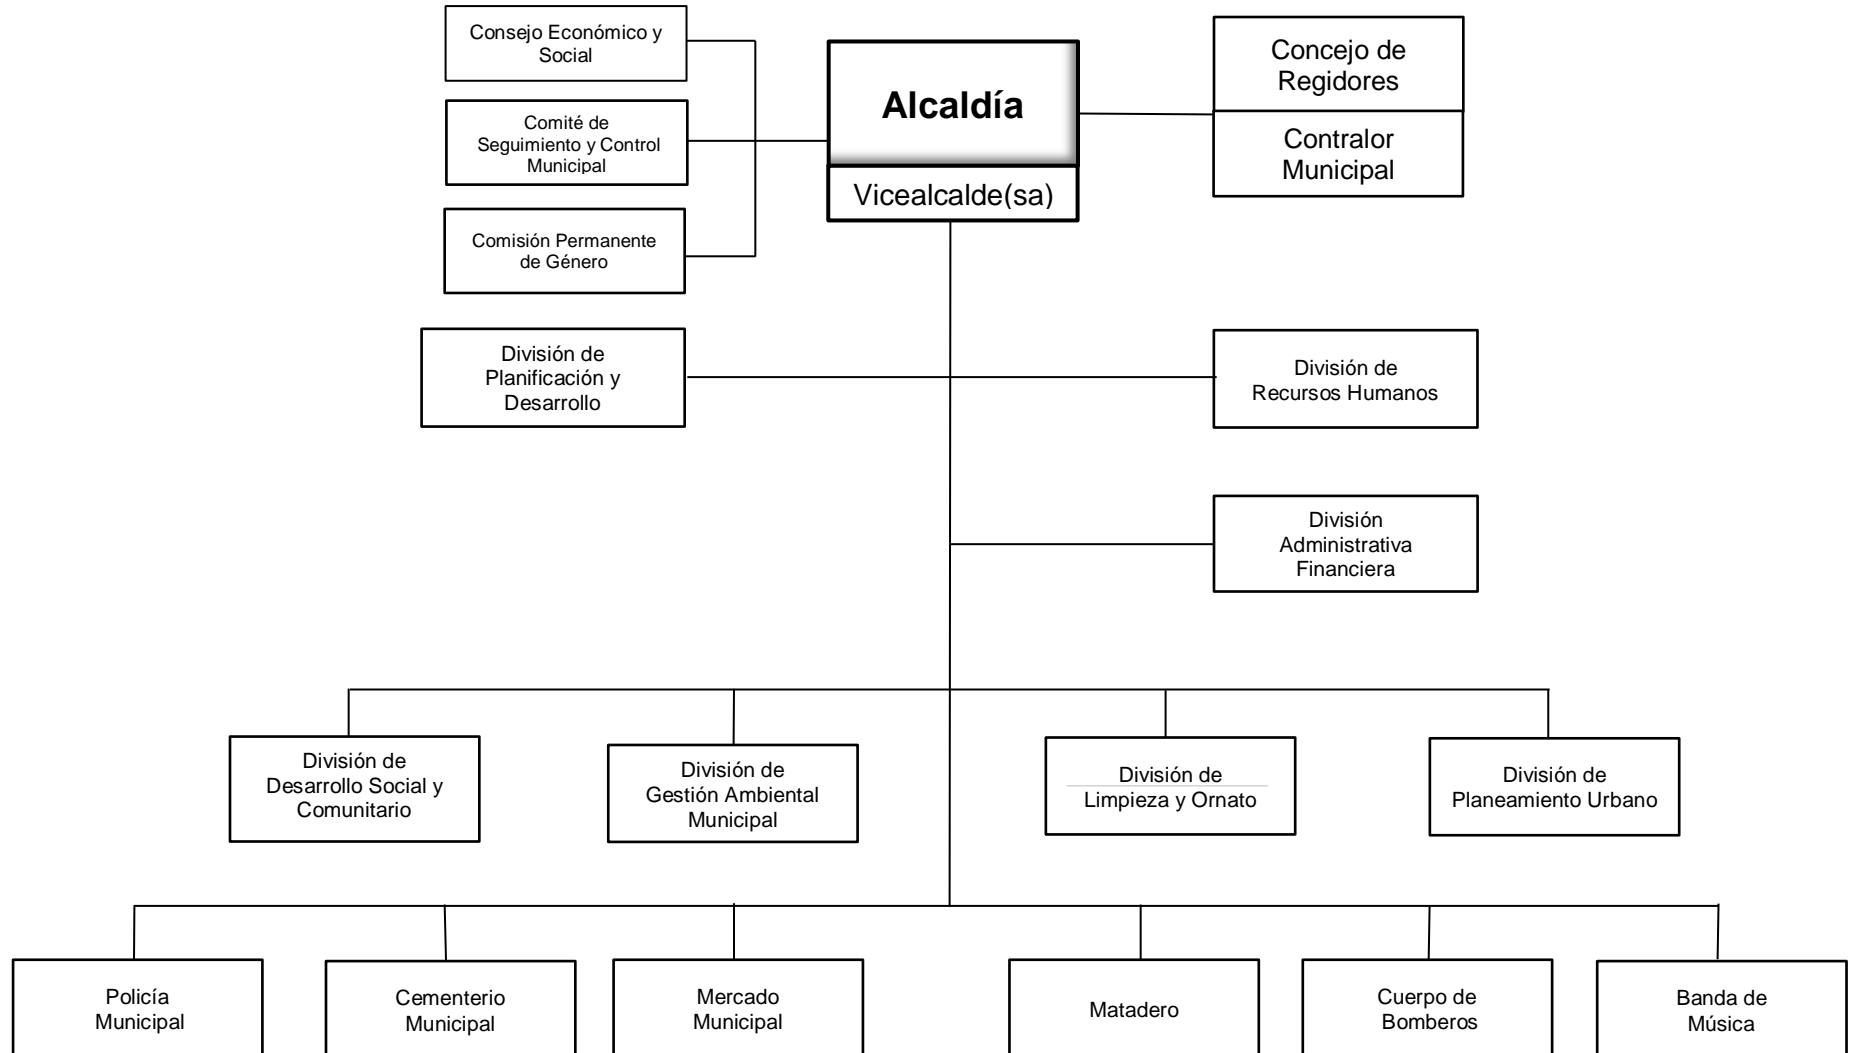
Consejo Económico y Social

Comité de Seguimiento y Control Municipal

Comisión Permanente de Género

Alcaldía

Vicealcalde(sa)

Concejo de Regidores

Contralor Municipal

División de Planificación y Desarrollo

División de Recursos Humanos

División Administrativa Financiera

División de Desarrollo Social y Comunitario

División de Gestión Ambiental Municipal

División de Limpieza y Ornato

División de Planeamiento Urbano

Policía Municipal

Cementerio Municipal

Mercado Municipal

Matadero

Cuerpo de Bomberos

Banda de Música